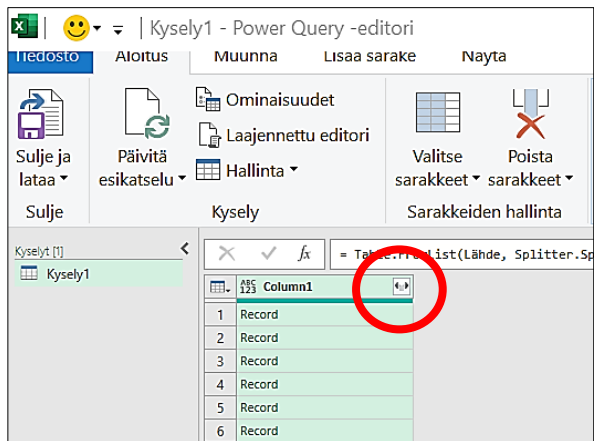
Kysely1 - Power Query -editori

Tiedosto | Aloitus | Muunna | Lisää sarake | Näytä

Sulje ja lataa ▾
Sulje

Päivitä esikatselu ▾
Ominaisuudet
Laajennettu editori
Hallinta ▾
Kysely

Valitse sarakkeet ▾
Poista sarakkeet ▾
Sarakkeiden hallinta

Kyselyt [1]
Kysely1

$f_x$ = Table.FromList(Lähde, Splitter.Sp

| | ABC 123 Column1 |
|---|---|
| 1 | Record |
| 2 | Record |
| 3 | Record |
| 4 | Record |
| 5 | Record |
| 6 | Record |